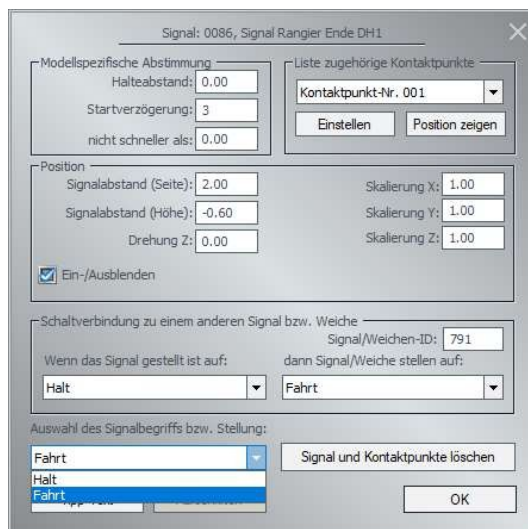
Signal: 0086, Signal Rangier Ende DH1

Modellspezifische Abstimmung
Halteabstand: 0.00
Startverzögerung: 3
nicht schneller als: 0.00

Liste zugehörige Kontaktpunkte
Kontaktpunkt-Nr. 001
Einstellen
Position zeigen

Position
Signalabstand (Seite): 2.00
Signalabstand (Höhe): -0.60
Drehung Z: 0.00
Skalierung X: 1.00
Skalierung Y: 1.00
Skalierung Z: 1.00
Ein-/Ausblenden

Schaltverbindung zu einem anderen Signal bzw. Weiche
Signal/Weichen-ID: 791
Wenn das Signal gestellt ist auf:
Halt
dann Signal/Weiche stellen auf:
Fahrt

Auswahl des Signalbegriffs bzw. Stellung:
Fahrt
Halt
Fahrt
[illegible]
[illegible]
Signal und Kontaktpunkte löschen
OK